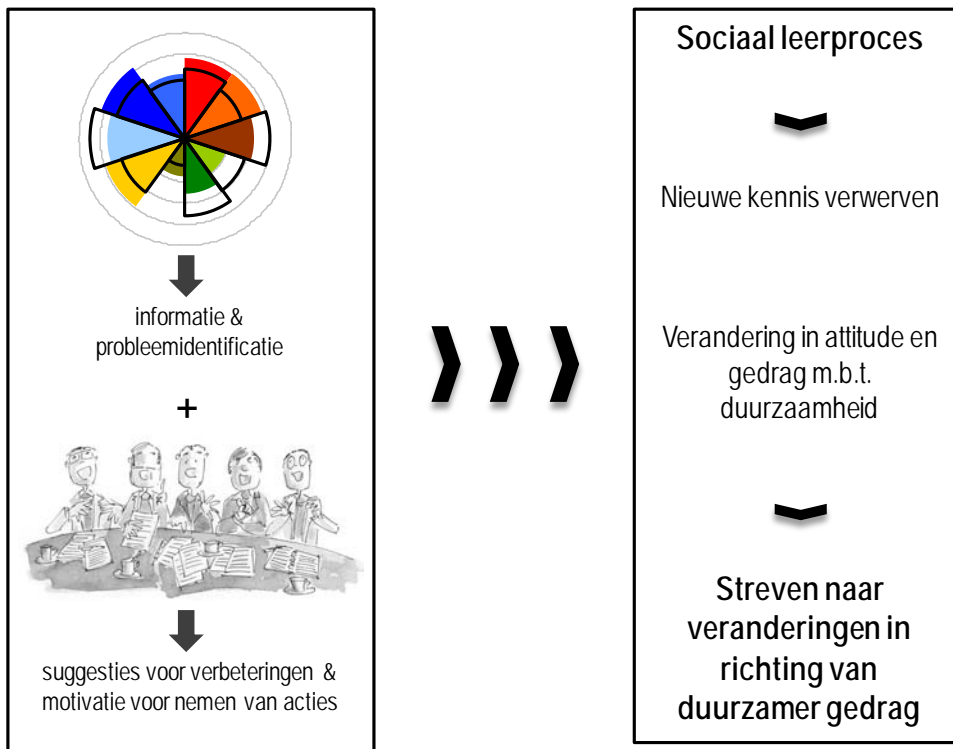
informatie & probleemidentificatie

+

suggesties voor verbeteringen & motivatie voor nemen van acties

Sociaal leerproces

Nieuwe kennis verwerven

Verandering in attitude en gedrag m.b.t. duurzaamheid

Streven naar veranderingen in richting van duurzamer gedrag